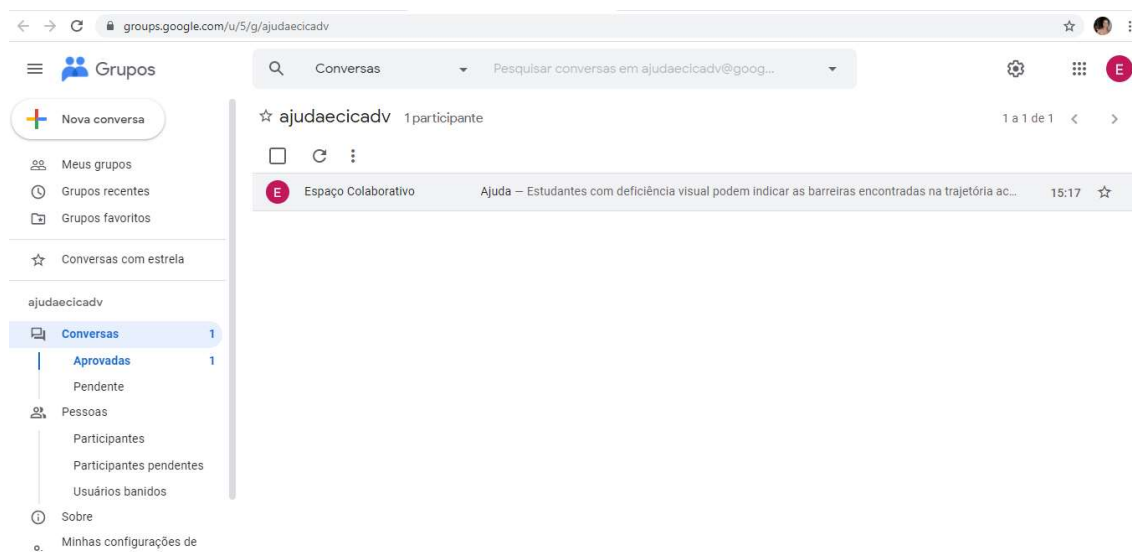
groups.google.com/u/5/g/ajudaecicadv

Grupos

Conversas

Pesquisar conversas em ajudaecicadv@goog...

E

Nova conversa

Meus grupos
Grupos recentes
Grupos favoritos

Conversas com estrela

ajudaecicadv

Conversas 1
Aprovadas 1
Pendente
Pessoas
Participantes
Participantes pendentes
Usuários banidos
Sobre
Minhas configurações de

ajudaecicadv 1 participante

1 a 1 de 1

E Espaço Colaborativo Ajuda — Estudantes com deficiência visual podem indicar as barreiras encontradas na trajetória ac... 15:17